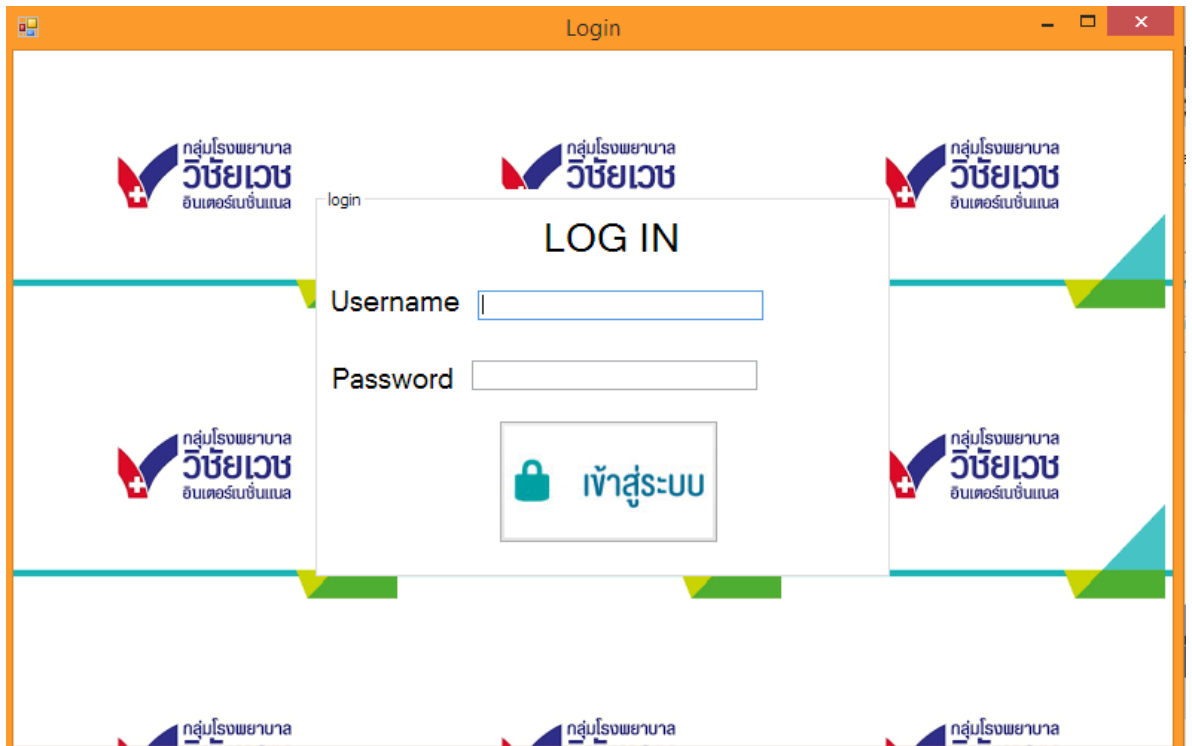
Login

กลุ่มโรงพยาบาล
วิชัยเวช
อินเตอร์เนชั่นแนล

กลุ่มโรงพยาบาล
วิชัยเวช

กลุ่มโรงพยาบาล
วิชัยเวช
อินเตอร์เนชั่นแนล

login

LOG IN

Username

Password

เข้าสู่ระบบ

กลุ่มโรงพยาบาล
วิชัยเวช
อินเตอร์เนชั่นแนล

กลุ่มโรงพยาบาล
วิชัยเวช
อินเตอร์เนชั่นแนล

กลุ่มโรงพยาบาล

กลุ่มโรงพยาบาล

กลุ่มโรงพยาบาล